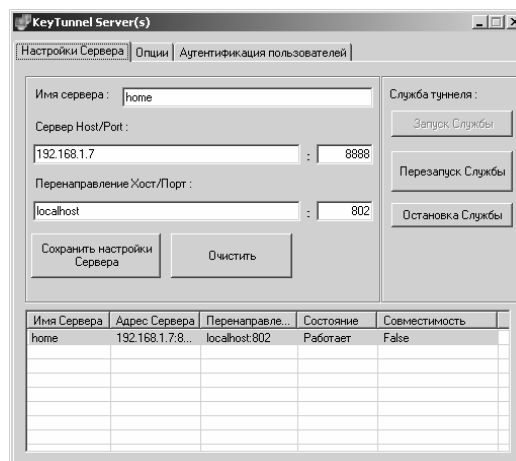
KeyTunnel Server(s)

Настройки Сервера | Опции | Аутентификация пользователей

Имя сервера : home

Сервер Host/Port :

192.168.1.7 : 8888

Перенаправление Хост/Порт :

localhost : 802

Сохранить настройки Сервера

Очистить

Служба туннеля :

Запуск Службы

Перезапуск Службы

Остановка Службы

| Имя Сервера | Адрес Сервера | Перенаправле... | Состояние | Совместимость |
|---|---|---|---|---|
| home | 192.168.1.7:8... | localhost:802 | Работает | False |